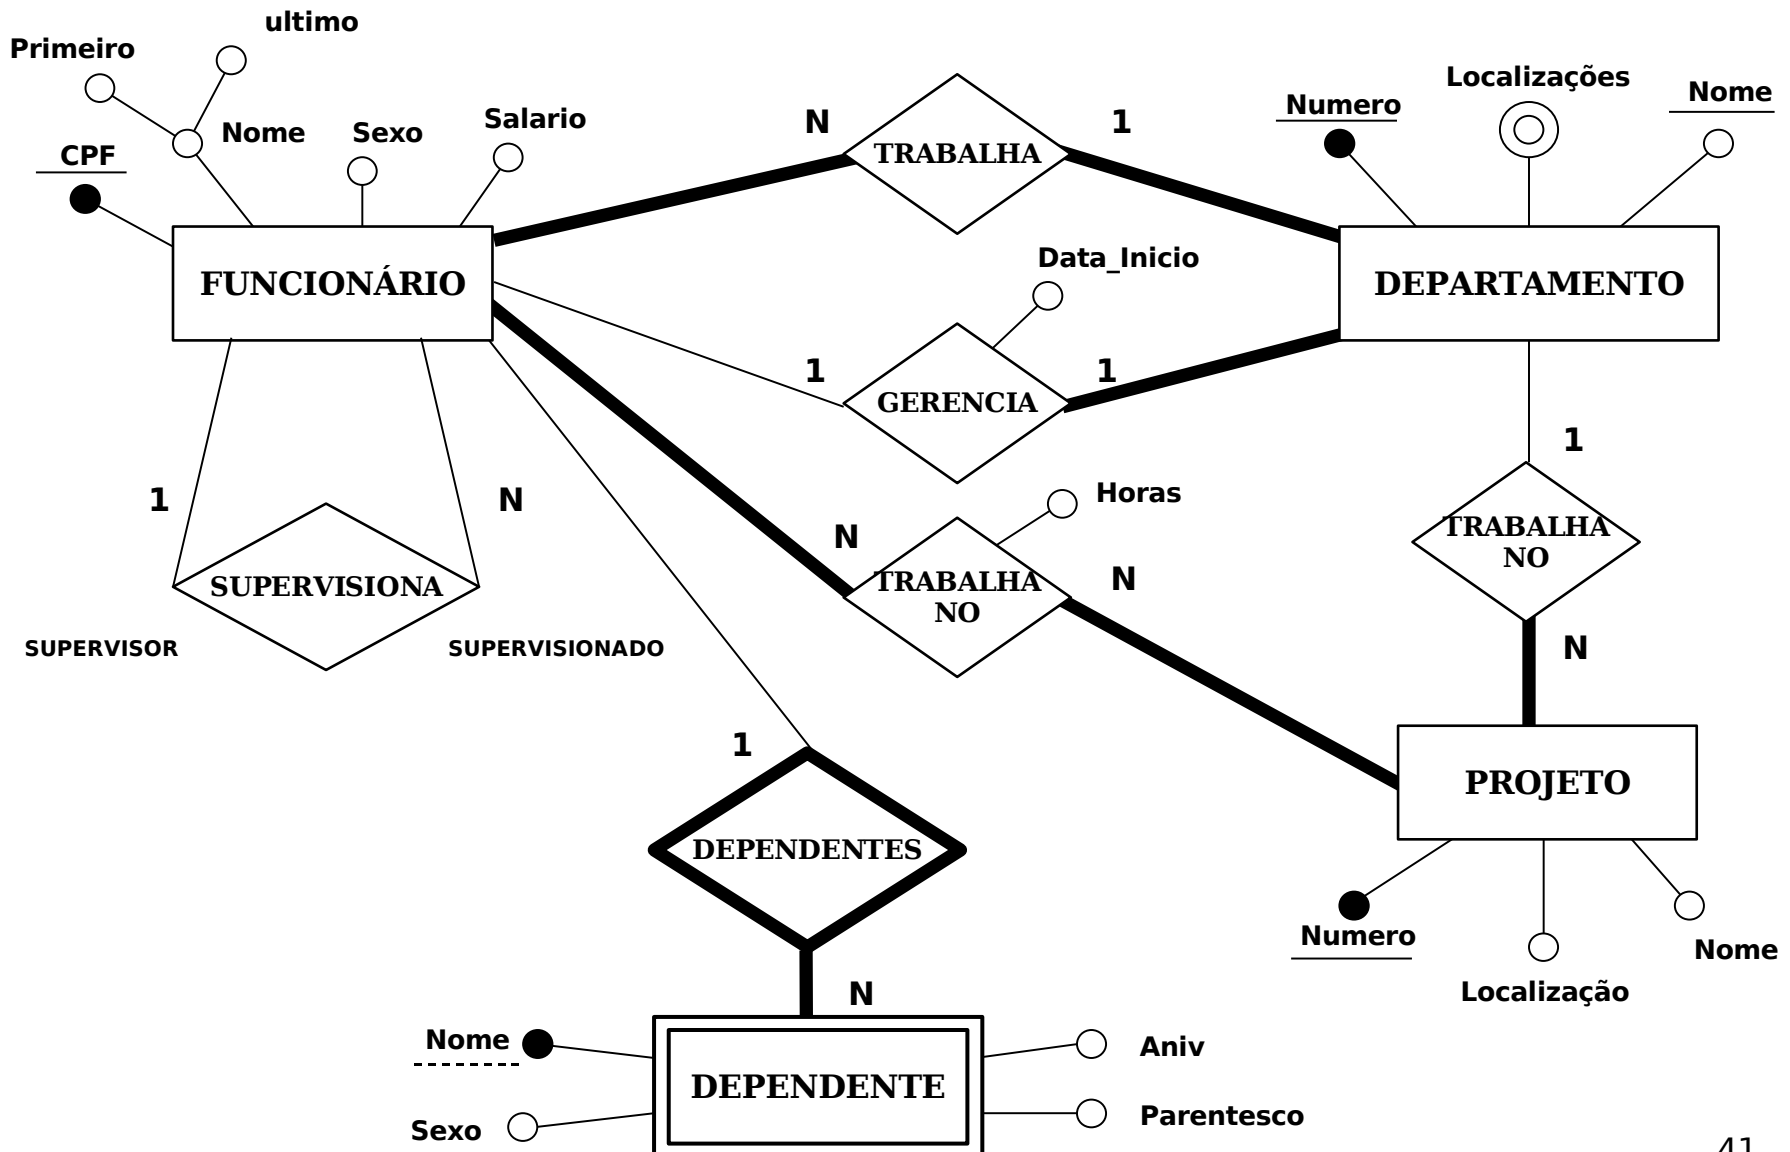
ultimo
Primeiro
Nome
Sexo
Salario
CPF
FUNCIONÁRIO
N
TRABALHA
1
Numero
Localizações
Nome
DEPARTAMENTO
Data_Inicio
1
GERENCIA
1
1
1
N
SUPERVISIONA
SUPERVISOR
SUPERVISIONADO
N
TRABALHA NO
Horas
N
TRABALHA NO
N
1
DEPENDENTES
N
PROJETO
Numero
Localização
Nome
Nome
DEPENDENTE
Aniv
Sexo
Parentesco
41